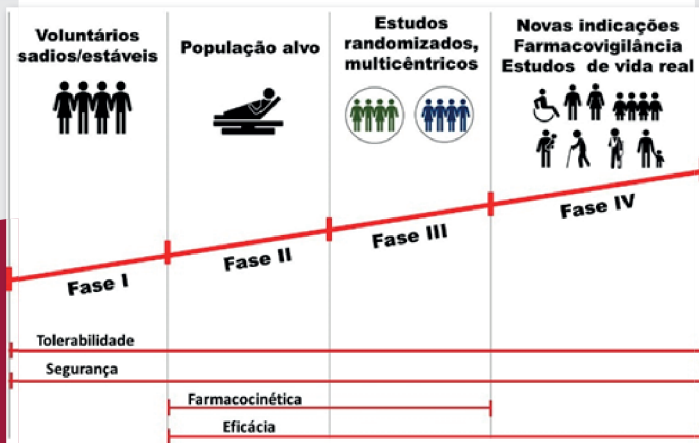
Voluntários sadios/estáveis

População alvo

Estudos randomizados, multicêntricos

Novas indicações
Farmacovigilância
Estudos de vida real

Fase I

Fase II

Fase III

Fase IV

Tolerabilidade

Segurança

Farmacocinética

Eficácia